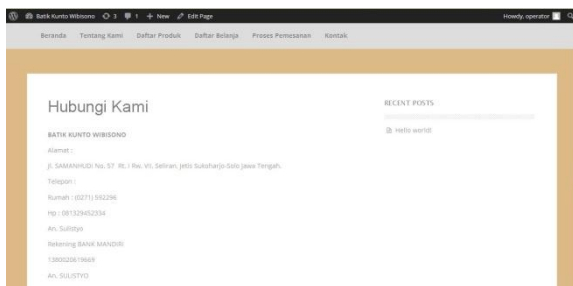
Batik Kunto Wibisono 3 1 + New Edit Page

Howdy, operator

Beranda Tentang Kami Daftar Produk Daftar Belanja Proses Pemesanan Kontak

Hubungi Kami

BATIK KUNTO WIBISONO

Alamat :

Jl. SAMANHUDI No. 57 Rt. / Rw. VI, Seliran, Jetis Sukoharjo-Solo Jawa Tengah.

Telepon :

Rumah : (0271) 592296

Hp : 081329452334

An. Sulistyo

Rekening BANK MANDIRI

1380020619669

An. SULISTYO

RECENT POSTS

Hello world!